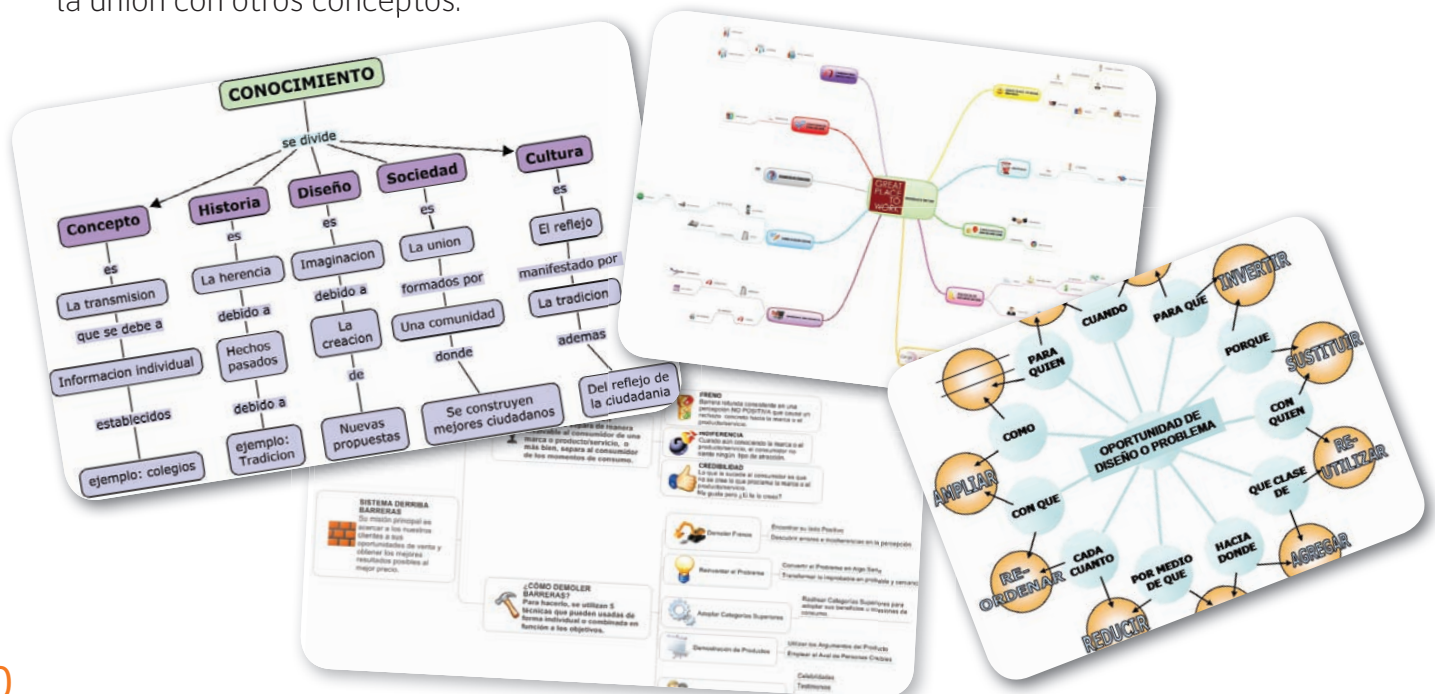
la unión con otros conceptos.

CONOCIMIENTO
se divide
Concepto
es
La transmision
que se debe a
Informacion individual
establecidos
ejemplo: colegios
Historia
es
La herencia
debido a
Hechos pasados
debido a
ejemplo: Tradicion
Diseño
es
Imaginacion
debido a
La creacion
de
Nuevas propuestas
Sociedad
es
La union
formados por
Una comunidad
donde
Se construyen mejores ciudadanos
Cultura
es
El reflejo
manifestado por
La tradicion
ademas
Del reflejo de la ciudadania

GREAT PLACE TO WORK

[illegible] separa de manera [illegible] al consumidor de una marca o producto/servicio, o más bien, separa al consumidor de los momentos de consumo.
FRENO
INDIFERENCIA
CREDIBILIDAD
SISTEMA DERRIBA BARRERAS
Su misión principal es acercar a los nuestros clientes a sus oportunidades de venta y obtener los mejores resultados posibles al mejor precio.
¿CÓMO DEMOLER BARRERAS?
Para hacerlo, se utilizan 5 técnicas que pueden usadas de forma individual o combinada en función a los objetivos.
Demoler Frenos
Reinventar el Problema
Adoptar Categorías Superiores
Demostración de Productos
Celebridades
Testimonios

OPORTUNIDAD DE DISEÑO O PROBLEMA
CUANDO
PARA QUE
INVERTIR
PORQUE
SUSTITUIR
CON QUIEN
RE-UTILIZAR
QUE CLASE DE
AGREGAR
HACIA DONDE
POR MEDIO DE QUE
REDUCIR
CADA CUANTO
RE-ORDENAR
CON QUE
AMPLIAR
COMO
PARA QUIEN